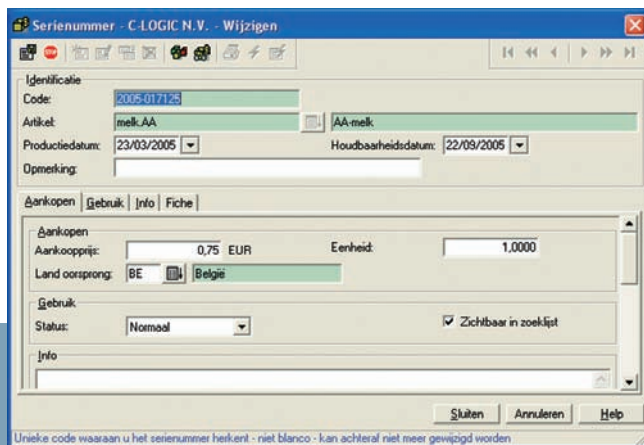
Serienummer - C-LOGIC N.V. - Wijzigen

Identificatie
Code: 2005-017125
Artikel: melk.AA AA-melk
Productiedatum: 23/03/2005 Houdbaarheidsdatum: 22/09/2005
Opmerking:

Aankopen | Gebruik | Info | Fiche

Aankopen
Aankoopprijs: 0,75 EUR Eenheid: 1,0000
Land oorsprong: BE Belgie

Gebruik
Status: Normaal ☑ Zichtbaar in zoeklijst

Info

Sluiten Annuleren Help

Unieke code waaraan u het serienummer herkent - niet blanco - kan achteraf niet meer gewijzigd worden